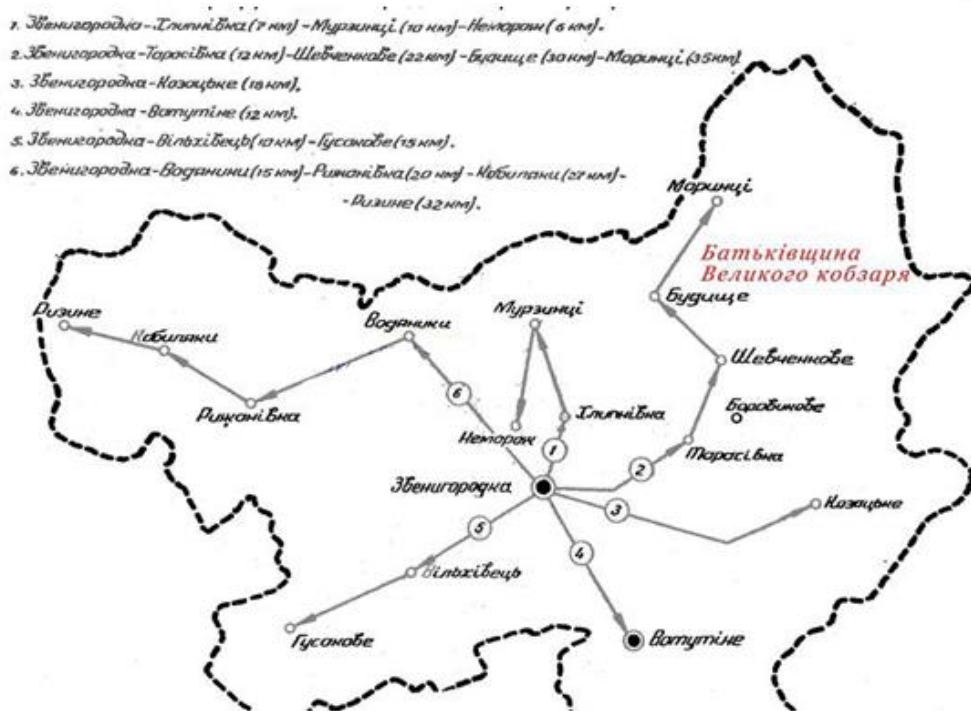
1. Звенигородка - Гнилиівка (7 км) - Мурзинці (10 км) - Неморож (6 км).
2. Звенигородка - Тарасівка (12 км) - Шевченкове (22 км) - Будище (30 км) - Моринці (35 км).
3. Звенигородка - Козацьке (18 км).
4. Звенигородка - Ватутіне (12 км).
5. Звенигородка - Вільхівець (10 км) - Гусакове (15 км).
6. Звенигородка - Водяники (15 км) - Рижанівка (20 км) - Кобиляки (27 км) - Лисине (32 км).

Моринці
Батьківщина Великого кобзаря
Будище
Лисине
Кобиляки
Водяники
Мурзинці
Шевченкове
Боровикове
Рижанівка
6
Гнилиівка
Неморож
1
Тарасівка
2
Звенигородка
3
Козацьке
5
4
Вільхівець
Гусакове
Ватутіне